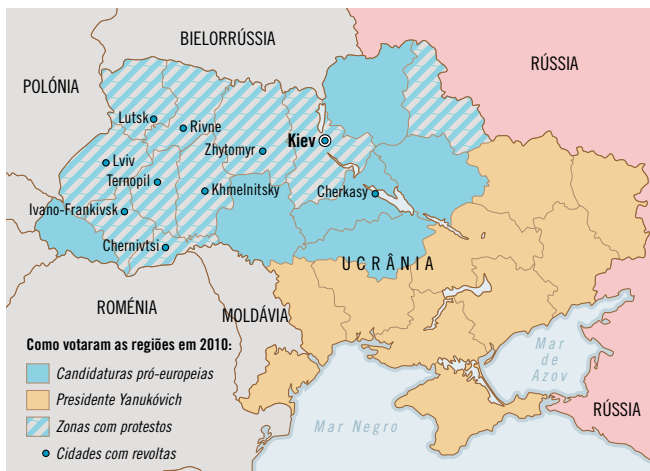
BIELORRÚSSIA

RÚSSIA

POLÓNIA

Lutsk

Rivne

Kiev

Zhytomyr

Lviv

Ternopil

Khmelnitsky

Cherkasy

Ivano-Frankivsk

Chernivtsi

UCRÂNIA

ROMÉNIA

MOLDÁVIA

Como votaram as regiões em 2010:

Candidaturas pró-europeias

Presidente Yanukóvich

Zonas com protestos

Cidades com revoltas

Mar de Azov

Mar Negro

RÚSSIA